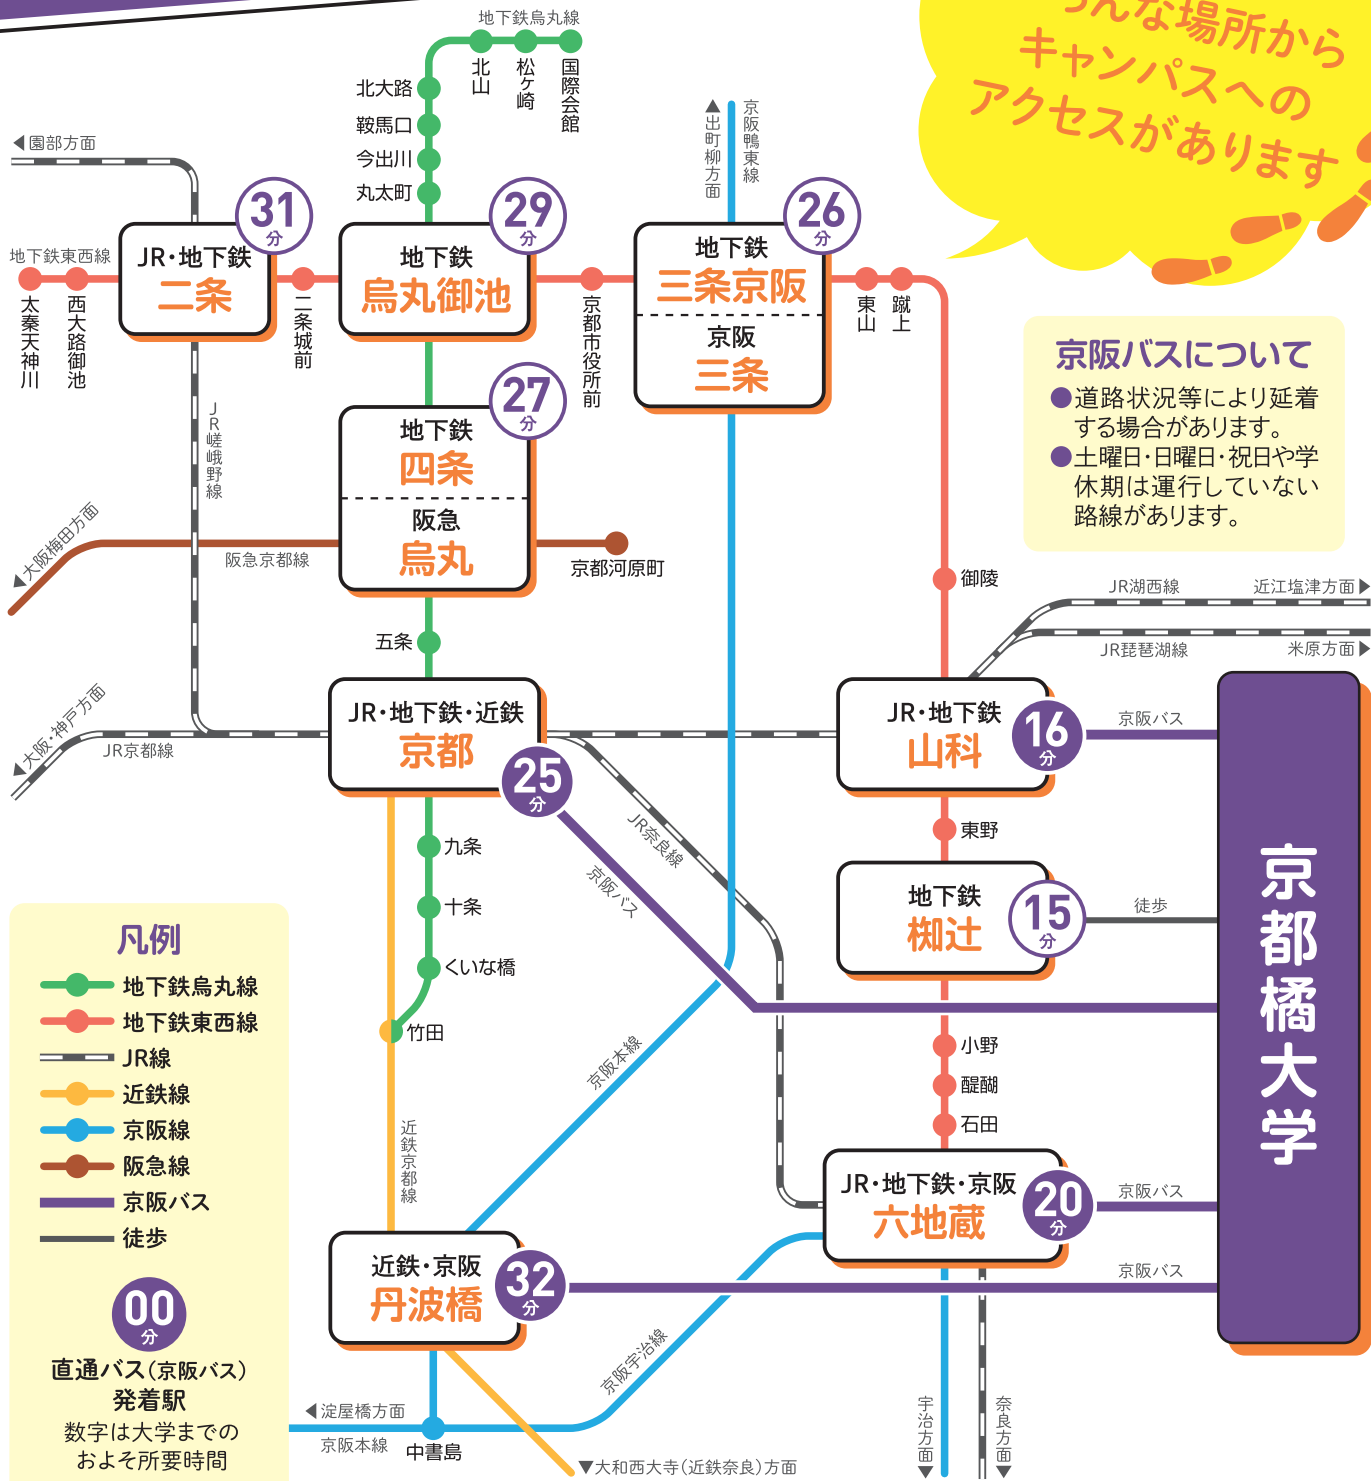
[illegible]んな場所から
キャンパスへの
アクセスがあります

地下鉄烏丸線
北山
松ケ崎
国際会館
北大路
鞍馬口
今出川
丸太町
▲出町柳方面
京阪鴨東線
◀園部方面
地下鉄東西線
太秦天神川
西大路御池

JR・地下鉄
二条
31分

二条城前

地下鉄
烏丸御池
29分

京都市役所前

地下鉄
三条京阪
京阪
三条
26分

東山
蹴上

京阪バスについて
●道路状況等により延着する場合があります。
●土曜日・日曜日・祝日や学休期は運行していない路線があります。

JR嵯峨野線

地下鉄
四条
阪急
烏丸
27分

▲大阪梅田方面
阪急京都線
京都河原町
御陵
JR湖西線
近江塩津方面▶
JR琵琶湖線
米原方面▶
五条

JR・地下鉄・近鉄
京都
25分

JR・地下鉄
山科
16分

京阪バス

▲大阪・神戸方面
JR京都線
JR奈良線
京阪バス
東野
九条
十条
くいな橋
竹田

地下鉄
椥辻
15分

徒歩

京都橘大学

凡例
地下鉄烏丸線
地下鉄東西線
JR線
近鉄線
京阪線
阪急線
京阪バス
徒歩

00分
直通バス(京阪バス)発着駅
数字は大学までのおよそ所要時間

京阪本線
小野
醍醐
石田
近鉄京都線

JR・地下鉄・京阪
六地蔵
20分

京阪バス

近鉄・京阪
丹波橋
32分

京阪バス

京阪宇治線
◀淀屋橋方面
京阪本線
中書島
▼大和西大寺(近鉄奈良)方面
宇治方面▼
奈良方面▼